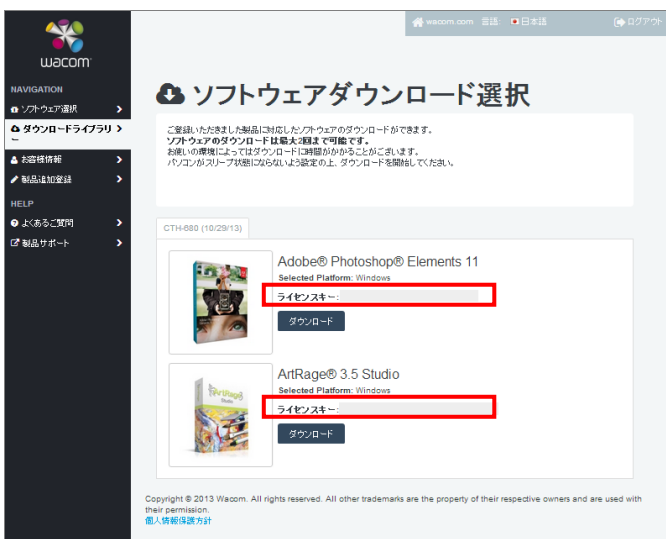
wacom

NAVIGATION
ソフトウェア選択
ダウンロードライブラリー
お客様情報
製品追加登録
HELP
よくあるご質問
製品サポート

wacom.com 言語 日本語 ログアウト

ソフトウェアダウンロード選択

ご登録いただきました製品に対応したソフトウェアのダウンロードができます。
ソフトウェアのダウンロードは最大2回まで可能です。
お使いの環境によってはダウンロードに時間がかかることがございます。
パソコンがスリープ状態にならないよう設定の上、ダウンロードを開始してください。

CTH-680 (10/29/13)

Adobe® Photoshop® Elements 11
Selected Platform: Windows
ライセンスキー:
ダウンロード

ArtRage® 3.5 Studio
Selected Platform: Windows
ライセンスキー:
ダウンロード

Copyright © 2013 Wacom. All rights reserved. All other trademarks are the property of their respective owners and are used with their permission.
個人情報保護方針